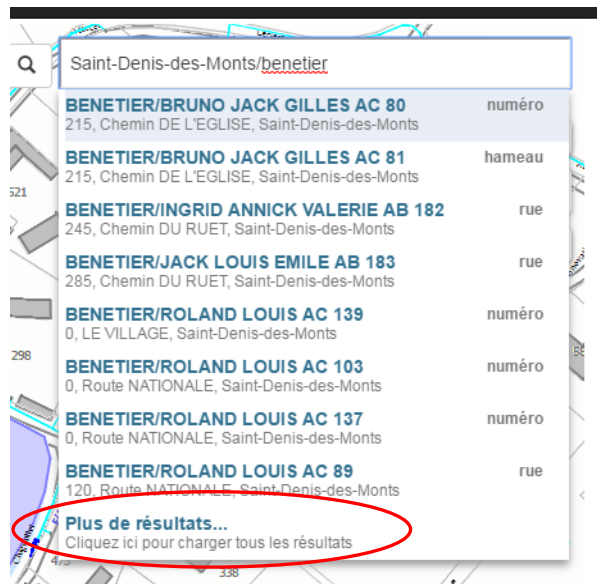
Saint-Denis-des-Monts/benetier

BENETIER/BRUNO JACK GILLES AC 80 numéro
215, Chemin DE L'EGLISE, Saint-Denis-des-Monts

BENETIER/BRUNO JACK GILLES AC 81 hameau
215, Chemin DE L'EGLISE, Saint-Denis-des-Monts

BENETIER/INGRID ANNICK VALERIE AB 182 rue
245, Chemin DU RUET, Saint-Denis-des-Monts

BENETIER/JACK LOUIS EMILE AB 183 rue
285, Chemin DU RUET, Saint-Denis-des-Monts

BENETIER/ROLAND LOUIS AC 139 numéro
0, LE VILLAGE, Saint-Denis-des-Monts

BENETIER/ROLAND LOUIS AC 103 numéro
0, Route NATIONALE, Saint-Denis-des-Monts

BENETIER/ROLAND LOUIS AC 137 numéro
0, Route NATIONALE, Saint-Denis-des-Monts

BENETIER/ROLAND LOUIS AC 89 rue
120, Route NATIONALE, Saint-Denis-des-Monts

Plus de résultats...
Cliquez ici pour charger tous les résultats

521
298
338